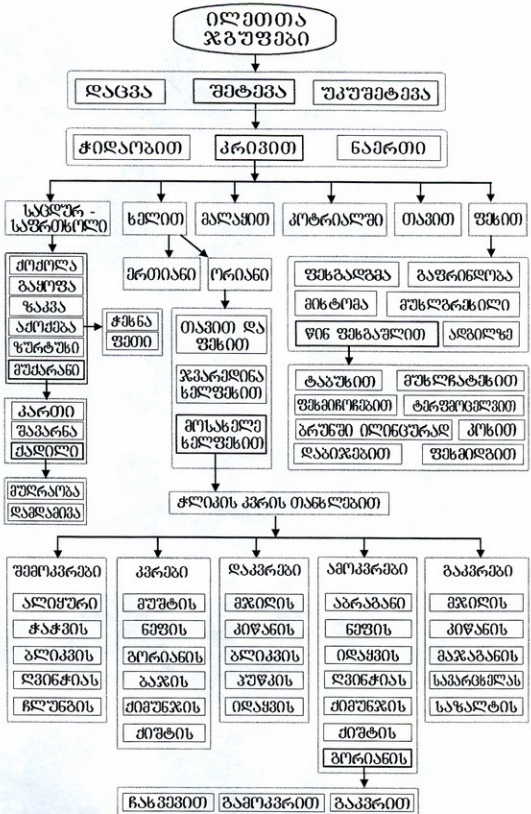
ილეთთა
ჯგუფები

დაცვა
შეტევა
უკუშეტევა

ჭიდაობით
კრივით
ნაერთი

საცლურ - საფრინოლი
ხელით
მალაყით
კოტრიალში
თავით
ფეხით

ძოძოლა
გაყოფა
ზაკვა
აყოლება
ზურტუხი
მუჭარანი

ჭახნა
ფეთი

კარითი
შავარნა
ქადილი

მუცლაოშა
დამლაშვა

ცალიანი
ორიანი

თავით და ფეხით
ჯვარედინა ხელფეხით
მოსახვევი ხელფეხით

ფეხგადგმა
გაფრინდობა
მიხტომა
მუხლგრეხილი
წინ ფეხგაშლით
ადგილზე

ტაბუხით
მუხლჩატეხით
ფეხმორთხმით
ტერფმოღუნვით
ბრუნში ილინცურად
კოჭით
დაბიჯებით
ფეხმიდებით

ქლიჯის კვრის თანხლებით

შემოკვრები
ალიყური
ჭაჭუის
ბლიკვის
ლვინჭიას
ჩლუნგის

კვრები
მუშტის
ნეფის
გორიანის
ბაჯის
ქომუნჯის
ქიშტის

დაკვრები
მჭილის
კიჭანის
ბლიკვის
კუჭკის
იდაყვის

ამოკვრები
აბრაგანი
ნეფის
იდაყვის
ლვინჭიას
ქომუნჯის
ქიშტის
გორიანის

გაკვრები
მჭილის
კიჭანის
მაჯაგანის
საჯარცხლას
საჭალტის

ჩახვევით
გამოკვრით
გაკვრით